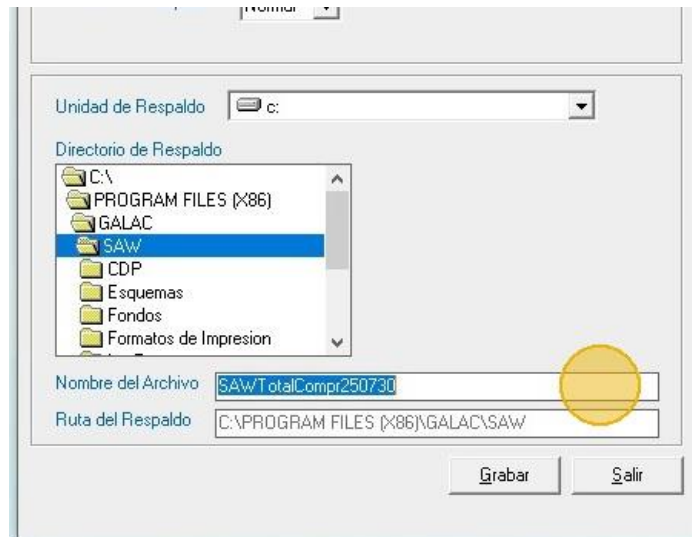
Normal

Unidad de Respaldo c:

Directorio de Respaldo
C:\
PROGRAM FILES (X86)
GALAC
SAW
CDP
Esquemas
Fondos
Formatos de Impresion
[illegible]

Nombre del Archivo SAWTotalCompr250730
Ruta del Respaldo C:\PROGRAM FILES (X86)\GALAC\SAW

Grabar Salir